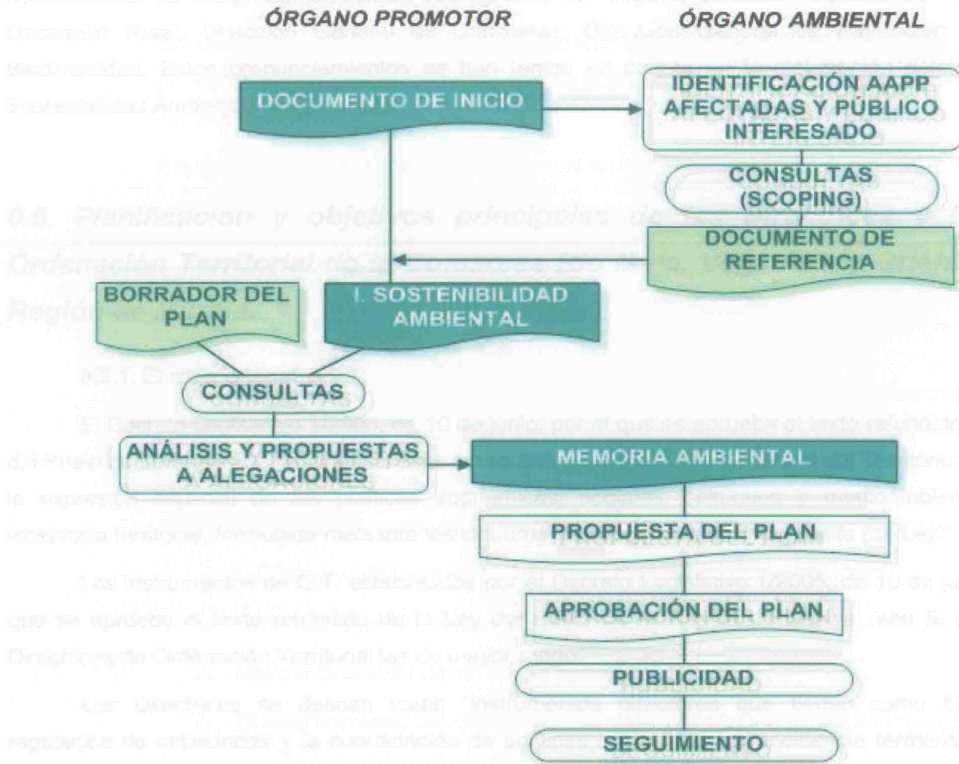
ÓRGANO PROMOTOR

ÓRGANO AMBIENTAL

DOCUMENTO DE INICIO

IDENTIFICACIÓN AAPP AFECTADAS Y PÚBLICO INTERESADO

CONSULTAS (SCOPING)

DOCUMENTO DE REFERENCIA

BORRADOR DEL PLAN

I. SOSTENIBILIDAD AMBIENTAL

CONSULTAS

ANÁLISIS Y PROPUESTAS A ALEGACIONES

MEMORIA AMBIENTAL

PROPUESTA DEL PLAN

APROBACIÓN DEL PLAN

PUBLICIDAD

SEGUIMIENTO